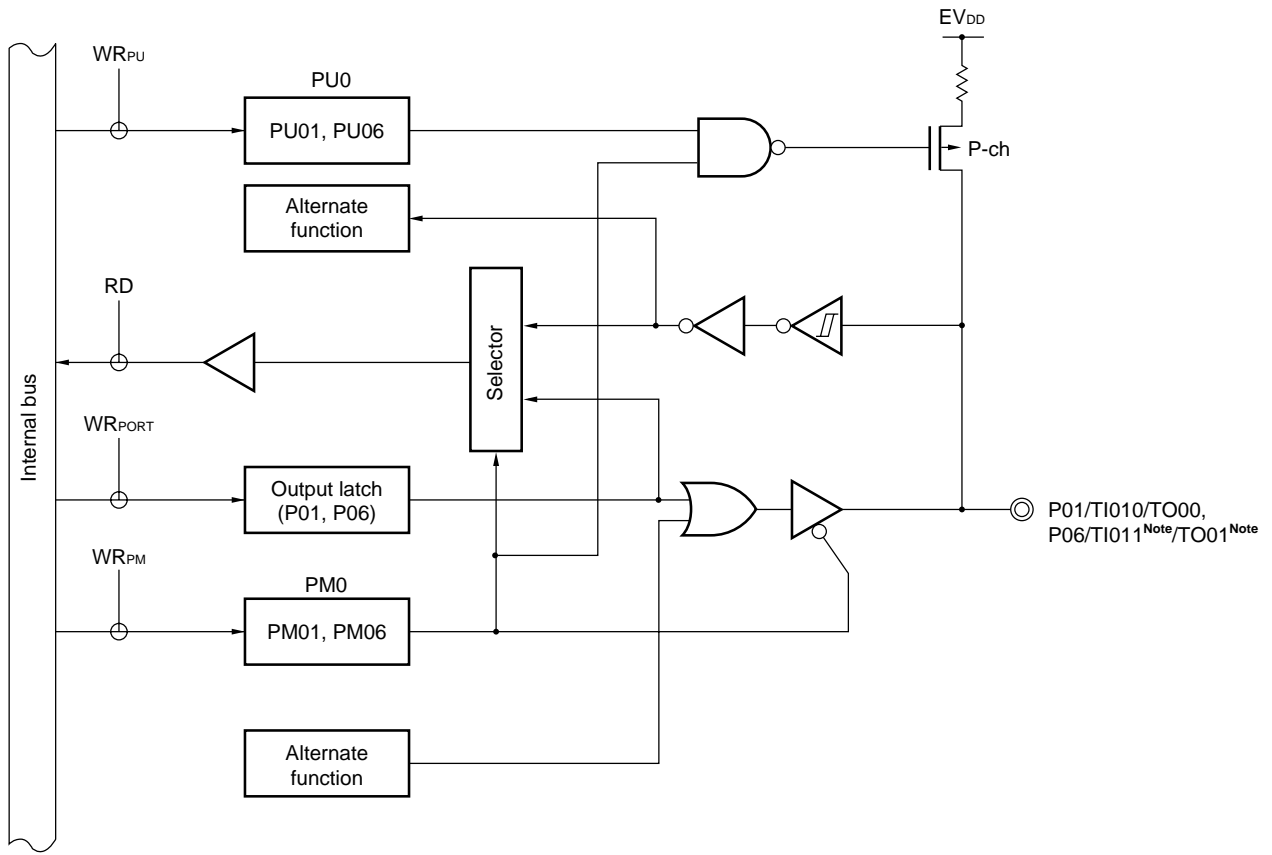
$EV_{DD}$

$WR_{PU}$

PU0

PU01, PU06

P-ch

Alternate function

RD

Selector

Internal bus

$WR_{PORT}$

Output latch (P01, P06)

P01/TI010/TO00, P06/TI011$^{Note}$/TO01$^{Note}$

$WR_{PM}$

PM0

PM01, PM06

Alternate function